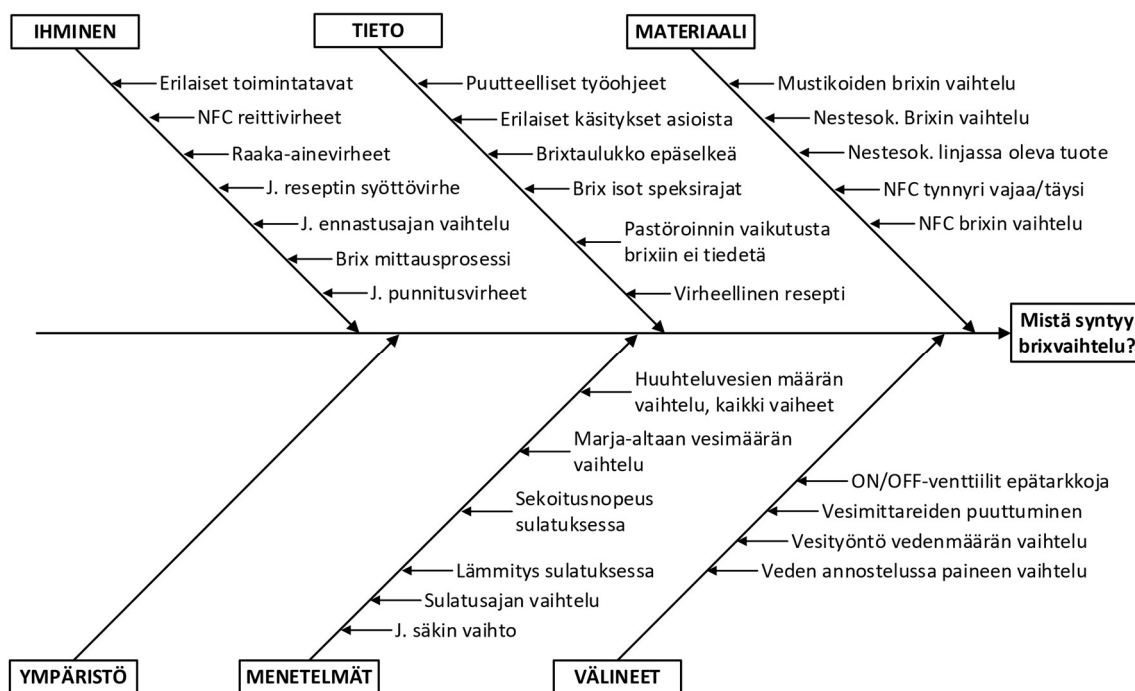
IHMINEN

Erilaiset toimintatavat
NFC reittivirheet
Raaka-ainevirheet
J. reseptin syöttövirhe
J. ennastusajan vaihtelu
Brix mittausprosessi
J. punnitusvirheet

TIETO

Puutteelliset työohjeet
Erilaiset käsitykset asioista
Brixtaulukko epäselkeä
Brix isot speksirajat
Pastöroinnin vaikutusta brixiin ei tiedetä
Virheellinen resepti

MATERIAALI

Mustikoiden brixin vaihtelu
Nestesok. Brixin vaihtelu
Nestesok. linjassa oleva tuote
NFC tynnyri vajaa/täysi
NFC brixin vaihtelu

Mistä syntyy brixvaihtelu?

Huuhteluvesien määrän vaihtelu, kaikki vaiheet
Marja-altaan vesimäärän vaihtelu
Sekoitusnopeus sulatuksessa
Lämmitys sulatuksessa
Sulatusajan vaihtelu
J. säkin vaihto

ON/OFF-venttiilit epätarkkoja
Vesimittareiden puuttuminen
Vesityöntö vedenmäärän vaihtelu
Veden annostelussa paineen vaihtelu

YMPÄRISTÖ

MENETELMÄT

VÄLINEET